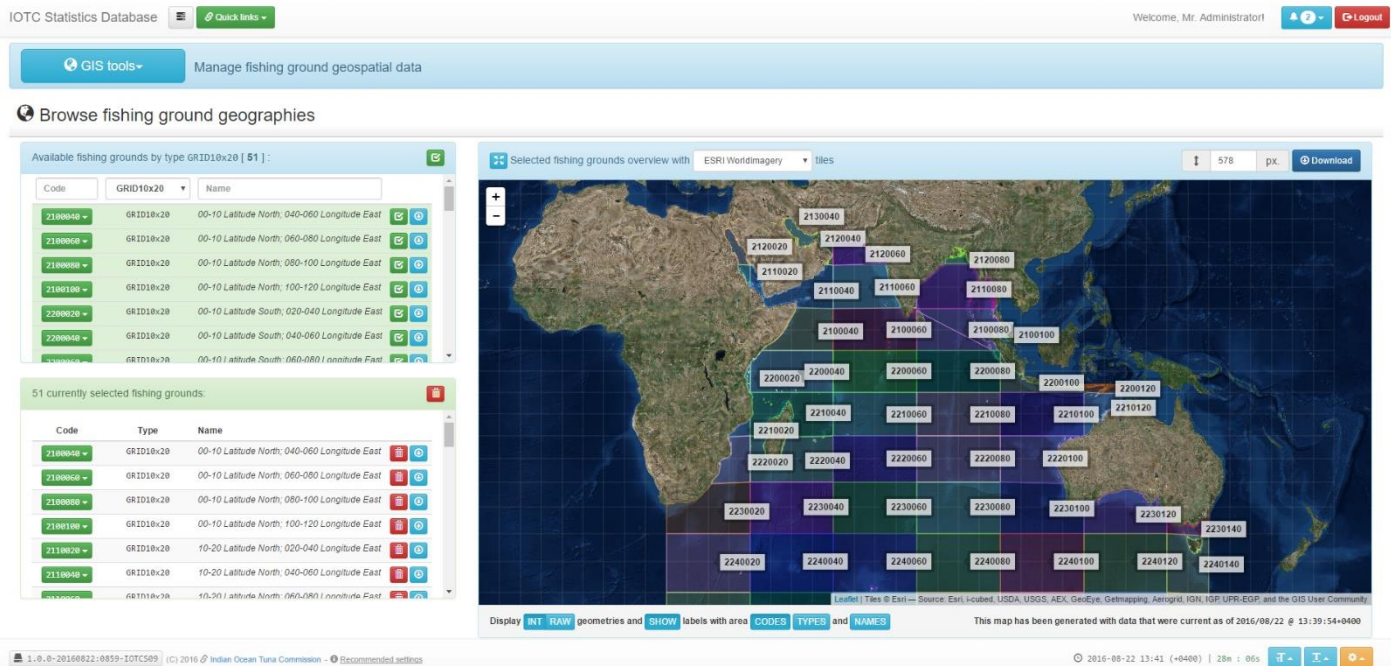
IOTC Statistics Database
Quick links
Welcome, Mr. Administrator!
2
Logout

GIS tools
Manage fishing ground geospatial data

Browse fishing ground geographies

Available fishing grounds by type GRID10x20 [ 51 ] :

Code
GRID10x20
Name

| | | |
|---|---|---|
| 2100040 | GRID10x20 | 00-10 Latitude North; 040-060 Longitude East |
| 2100060 | GRID10x20 | 00-10 Latitude North; 060-080 Longitude East |
| 2100080 | GRID10x20 | 00-10 Latitude North; 080-100 Longitude East |
| 2100100 | GRID10x20 | 00-10 Latitude North; 100-120 Longitude East |
| 2200020 | GRID10x20 | 00-10 Latitude South; 020-040 Longitude East |
| 2200040 | GRID10x20 | 00-10 Latitude South; 040-060 Longitude East |
| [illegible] | GRID10x20 | 00-10 Latitude South; 060-080 Longitude East |

51 currently selected fishing grounds:

| Code | Type | Name |
|---|---|---|
| 2100040 | GRID10x20 | 00-10 Latitude North; 040-060 Longitude East |
| 2100060 | GRID10x20 | 00-10 Latitude North; 060-080 Longitude East |
| 2100080 | GRID10x20 | 00-10 Latitude North; 080-100 Longitude East |
| 2100100 | GRID10x20 | 00-10 Latitude North; 100-120 Longitude East |
| 2110020 | GRID10x20 | 10-20 Latitude North; 020-040 Longitude East |
| 2110040 | GRID10x20 | 10-20 Latitude North; 040-060 Longitude East |
| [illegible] | GRID10x20 | 10-20 Latitude North; 060-080 Longitude East |

Selected fishing grounds overview with ESRI WorldImagery tiles
578 px.
Download

+
−
2130040
2120020
2120040
2120060
2120080
2110020
2110040
2110060
2110080
2100040
2100060
2100080
2100100
2200020
2200040
2200060
2200080
2200100
2200120
2210040
2210060
2210080
2210100
2210120
2210020
2220020
2220040
2220060
2220080
2220100
2230020
2230040
2230060
2230080
2230100
2230120
2230140
2240020
2240040
2240060
2240080
2240100
2240120
2240140

Leaflet | Tiles © Esri — Source: Esri, i-cubed, USDA, USGS, AEX, GeoEye, Getmapping, Aerogrid, IGN, IGP, UPR-EGP, and the GIS User Community

Display INT RAW geometries and SHOW labels with area CODES TYPES and NAMES
This map has been generated with data that were current as of 2016/08/22 @ 13:39:54+0400

1.0.0-20160822:0859-IOTCS09 (C) 2016 Indian Ocean Tuna Commission - Recommended settings
2016-08-22 13:41 (+0400) | 28m : 06s